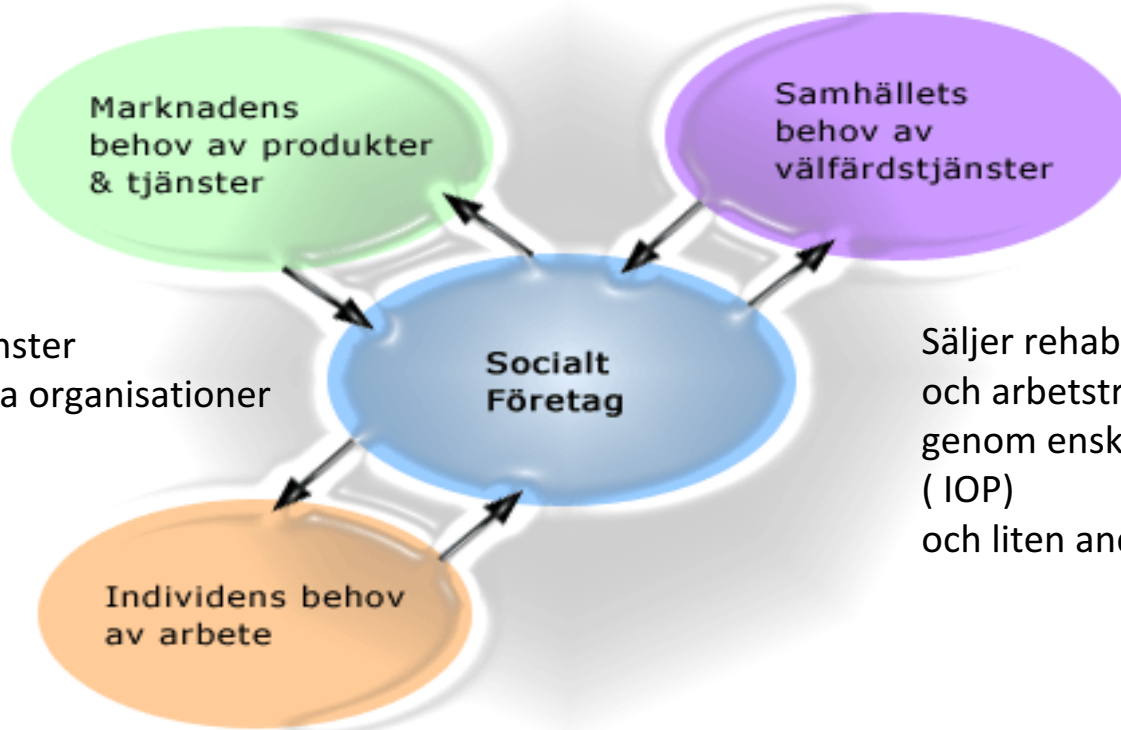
Marknadens behov av produkter & tjänster

Samhällets behov av välfärdstjänster

nster
a organisationer

Socialt Företag

Säljer rehab
och arbetstr
genom ensk
( IOP)
och liten an

Individens behov av arbete